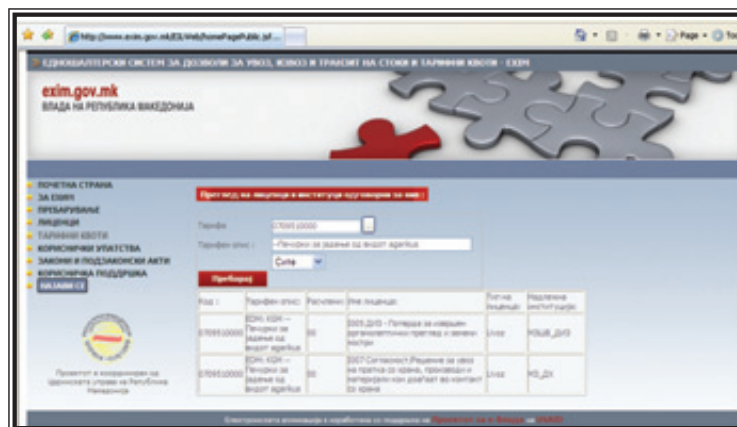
http://www.exim.gov.mk/EX/Web/homePagePublic.jsf...

Page ▾

ЕДИНШАЛТЕРСКИ СИСТЕМ ЗА ДОЗВОЛИ ЗА УВОЗ, ИЗВОЗ И ТРАНЗИТ НА СТОКИ И ТАРИФНИ КВОТИ - EXIM

exim.gov.mk
ВЛАДА НА РЕПУБЛИКА МАКЕДОНИЈА

ПОЧЕТНА СТРАНА
ЗА EXIM
ПРЕБАРУВАЊЕ
ЛИЦЕНЦИ
ТАРИФНИ КВОТИ
КОРИСНИЧКИ УПАТСТВА
ЗАКОНИ И ПОДЗАКОНСКИ АКТИ
КОРИСНИЧКА ПОДДРШКА
НАЈАВИ СЕ

Преглед на лиценци и институции одговорни за нив:

Тарифа: 0709510000
Тарифен опис: ~Печурки за јадење од видот agaricus
Сите
Пребарај

| Код | Тарифен опис | Распоред | Име лиценца | Тип на лиценца | Надлежна институција |
|---|---|---|---|---|---|
| 0709510000 | EDH. XIDH -- Печурки за јадење од видот agaricus | 00 | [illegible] ДУЗ - Потврда за извршен органолептички преглед и земени мостри | Uvoz | МЗШВ_ДУЗ |
| 0709510000 | EDH. XIDH -- Печурки за јадење од видот agaricus | 00 | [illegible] Согласност (Решение за увоз на пратка со храна, производи и материјали кои доаѓаат во контакт со храна | Uvoz | МЗ_ДХ |

Проектот е координиран од Царинската управа на Република Македонија

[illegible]